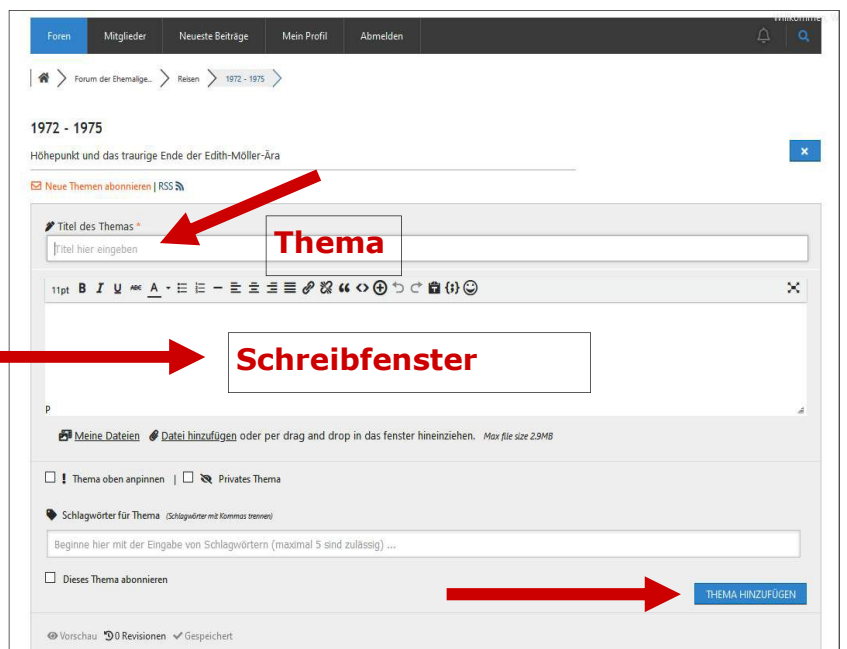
Willkomme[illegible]

Foren Mitglieder Neueste Beiträge Mein Profil Abmelden

Forum der Ehemalige... > Reisen > 1972 - 1975

1972 - 1975

Höhepunkt und das traurige Ende der Edith-Möller-Ära

×

Neue Themen abonnieren | RSS

Titel des Themas *

Titel hier eingeben

Thema

11pt B I U ABC A

Schreibfenster

P

Meine Dateien Datei hinzufügen oder per drag and drop in das fenster hineinziehen. Max file size 2.9MB

Thema oben anpinnen | Privates Thema

Schlagwörter für Thema (Schlagwörter mit Kommas trennen)

Beginne hier mit der Eingabe von Schlagwörtern (maximal 5 sind zulässig) ...

Dieses Thema abonnieren

THEMA HINZUFÜGEN

Vorschau 0 Revisionen Gespeichert